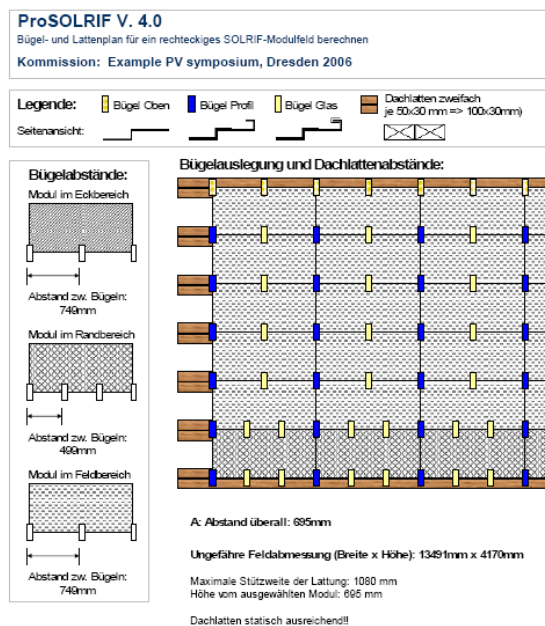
ProSOLRIF V. 4.0
Bügel- und Lattenplan für ein rechteckiges SOLRIF-Modulfeld berechnen

Kommission: Example PV symposium, Dresden 2006

Legende: Bügel Oben Bügel Profil Bügel Glas Dachlatten zweifach je 50x30 mm => 100x30mm)

Seitenansicht:

Bügelabstände:

Modul im Eckbereich

Abstand zw. Bügeln: 749mm

Modul im Randbereich

Abstand zw. Bügeln: 499mm

Modul im Feldbereich

Abstand zw. Bügeln: 749mm

Bügelauslegung und Dachlattenabstände:

A: Abstand überall: 695mm

Ungefähre Feldabmessung (Breite x Höhe): 13491mm x 4170mm

Maximale Stützweite der Lattung: 1080 mm
Höhe vom ausgewählten Modul: 695 mm

Dachlatten statisch ausreichend!!